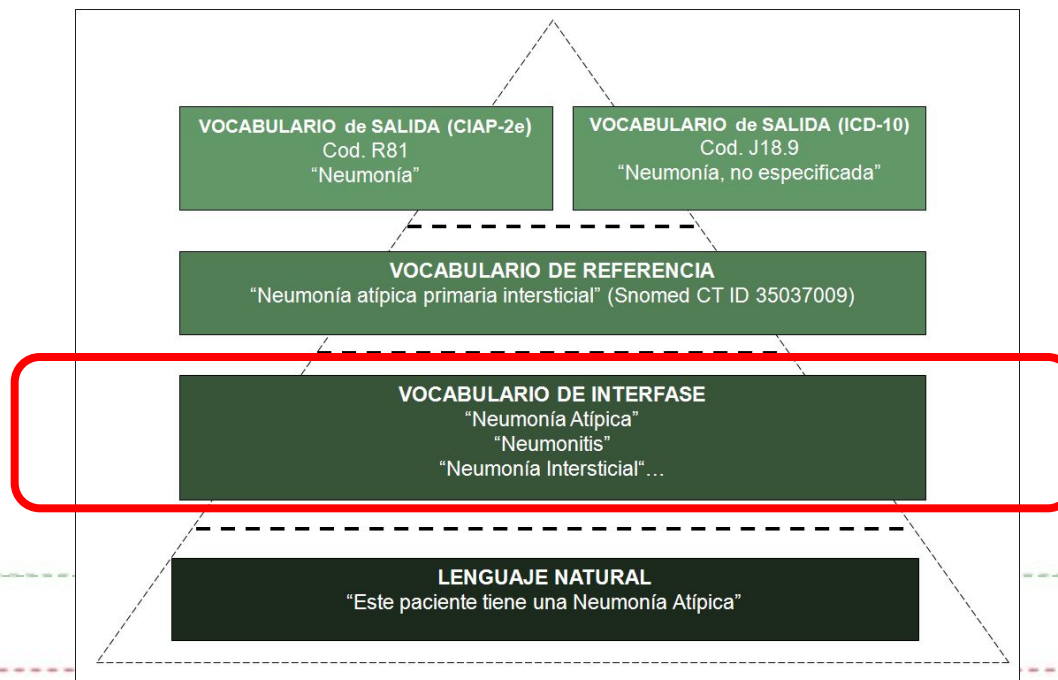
VOCABULARIO de SALIDA (CIAP-2e)
Cod. R81
“Neumonía”

VOCABULARIO de SALIDA (ICD-10)
Cod. J18.9
“Neumonía, no especificada”

VOCABULARIO DE REFERENCIA
“Neumonía atípica primaria intersticial” (Snomed CT ID 35037009)

VOCABULARIO DE INTERFASE
“Neumonía Atípica”
“Neumonitis”
“Neumonía Intersticial“…

LENGUAJE NATURAL
“Este paciente tiene una Neumonía Atípica”